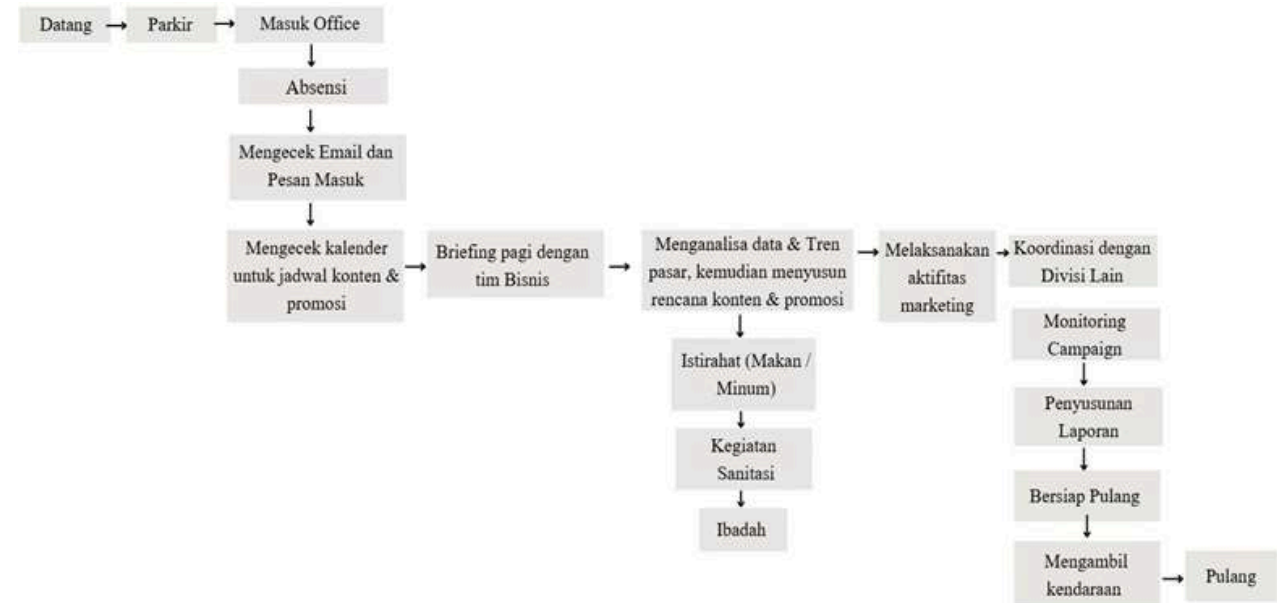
Datang → Parkir → Masuk Office

Absensi

Mengecek Email dan Pesan Masuk

Mengecek kalender untuk jadwal konten & promosi → Briefing pagi dengan tim Bisnis → Menganalisa data & Tren pasar, kemudian menyusun rencana konten & promosi → Melaksanakan aktifitas marketing → Koordinasi dengan Divisi Lain

Istirahat (Makan / Minum)

Kegiatan Sanitasi

Ibadah

Monitoring Campaign

Penyusunan Laporan

Bersiap Pulang

Mengambil kendaraan → Pulang